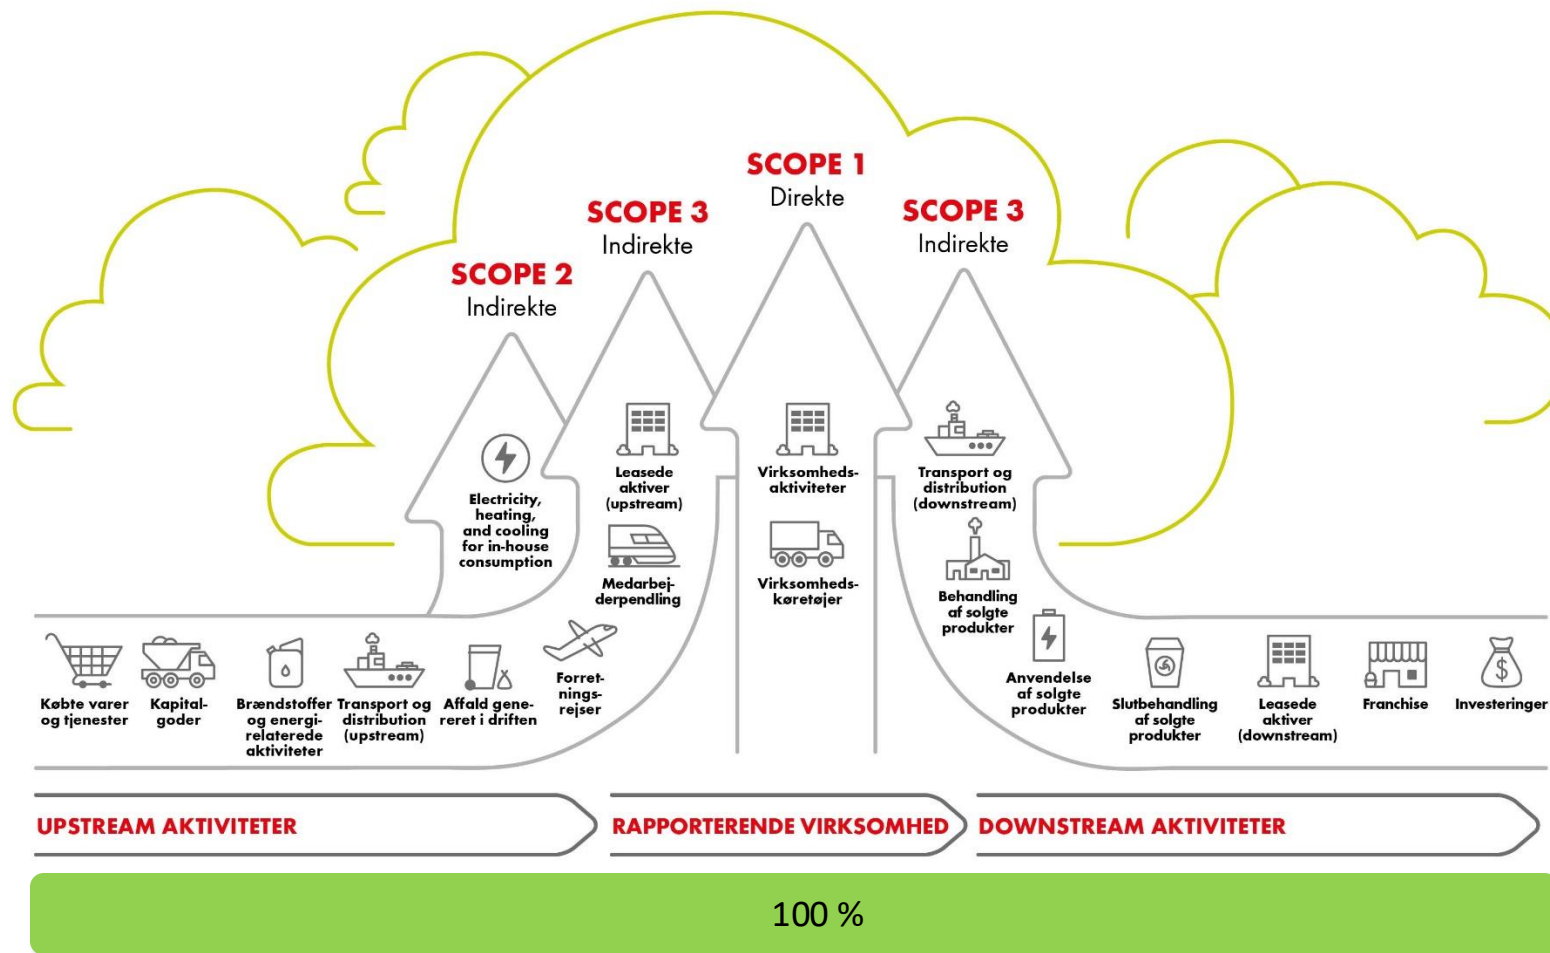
SCOPE 1
Direkte

SCOPE 3
Indirekte

SCOPE 3
Indirekte

SCOPE 2
Indirekte

Electricity, heating, and cooling for in-house consumption

Leasede aktiver (upstream)

Medarbejderpendling

Virksomheds-aktiviteter

Virksomheds-køretøjer

Transport og distribution (downstream)

Behandling af solgte produkter

Købte varer og tjenester

Kapital-goder

Brændstoffer og energi-relaterede aktiviteter

Transport og distribution (upstream)

Affald genereret i driften

Forretningsrejser

Anvendelse af solgte produkter

Slutbehandling af solgte produkter

Leasede aktiver (downstream)

Franchise

Investeringer

UPSTREAM AKTIVITETER

RAPPORTERENDE VIRKSOMHED

DOWNSTREAM AKTIVITETER

100 %